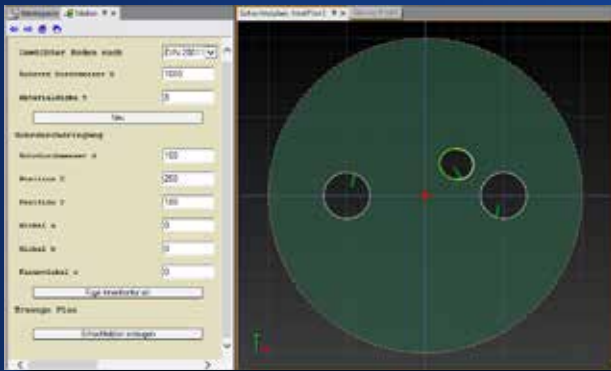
Werkzeuge | Makro
Gewölbter Boden nach | DIN 28011
Äußerer Durchmesser D | 1000
Materialdicke T | 8
Neu
Rohrdurchdringung
Rohrdurchmesser d | 100
Position X | 260
Position Y | 100
Winkel a | 0
Winkel b | 0
Kantenwinkel c | 0
Füge Rohrdurchbruch zu
Erzeuge Plan
Schnittbilder anlegen
Schnittmuster: InnerPlan1